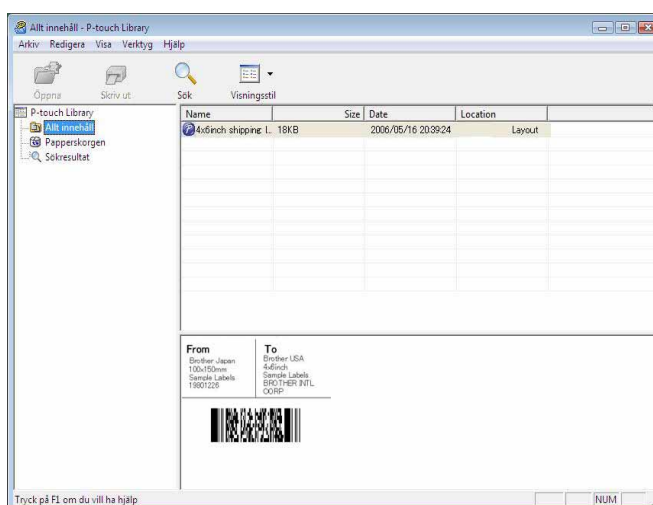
Allt innehåll - P-touch Library

Arkiv Redigera Visa Verktyg Hjälp

Öppna Skriv ut Sök Visningsstil

P-touch Library
Allt innehåll
Papperskorgen
Sökresultat

| Name | Size | Date | Location |
|---|---|---|---|
| 4x6inch shipping l... | 18KB | 2006/05/16 20:39:24 | Layout |

From
Brother Japan
100x150mm
Sample Labels
19801226

To
Brother USA
4x6inch
Sample Labels
BROTHER INTL
CORP

Tryck på F1 om du vill ha hjälp

NUM